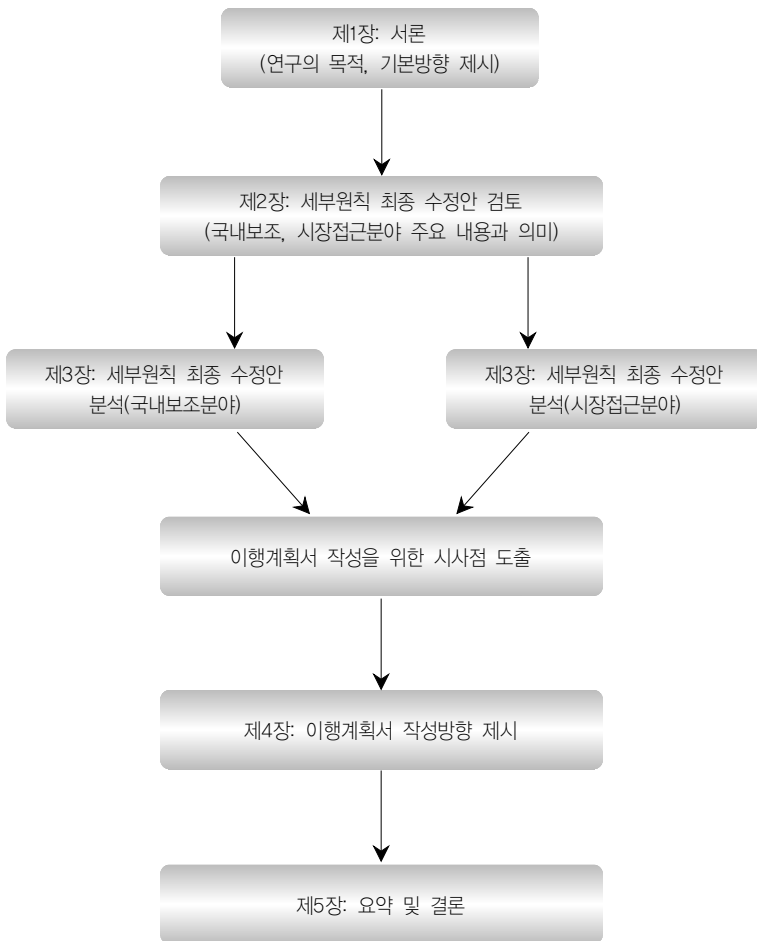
제1장: 서론
(연구의 목적, 기본방향 제시)

제2장: 세부원칙 최종 수정안 검토
(국내보조, 시장접근분야 주요 내용과 의미)

제3장: 세부원칙 최종 수정안 분석(국내보조분야)

제3장: 세부원칙 최종 수정안 분석(시장접근분야)

이행계획서 작성을 위한 시사점 도출

제4장: 이행계획서 작성방향 제시

제5장: 요약 및 결론